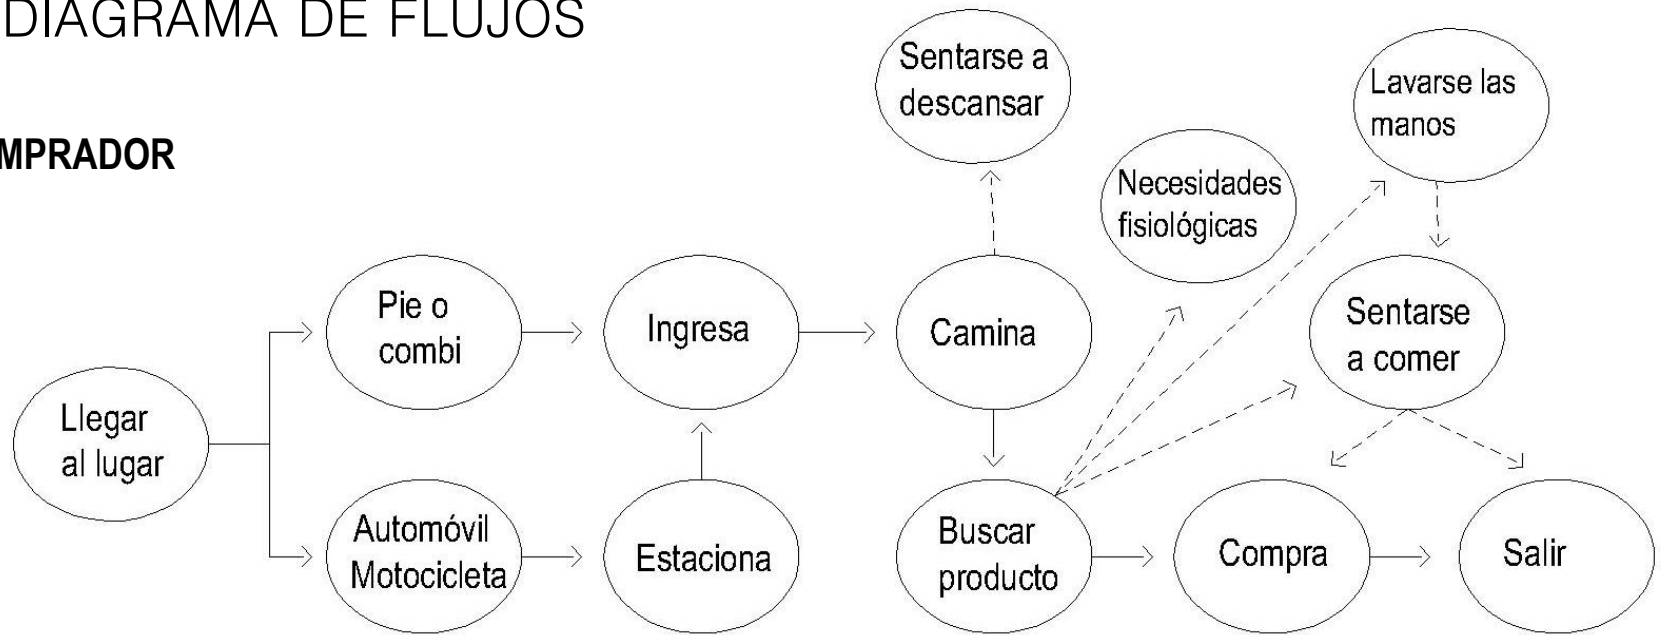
DIAGRAMA DE FLUJOS

MPRADOR

Llegar al lugar

Pie o combi

Automóvil Motocicleta

Ingresa

Estaciona

Camina

Sentarse a descansar

Buscar producto

Necesidades fisiológicas

Lavarse las manos

Sentarse a comer

Compra

Salir